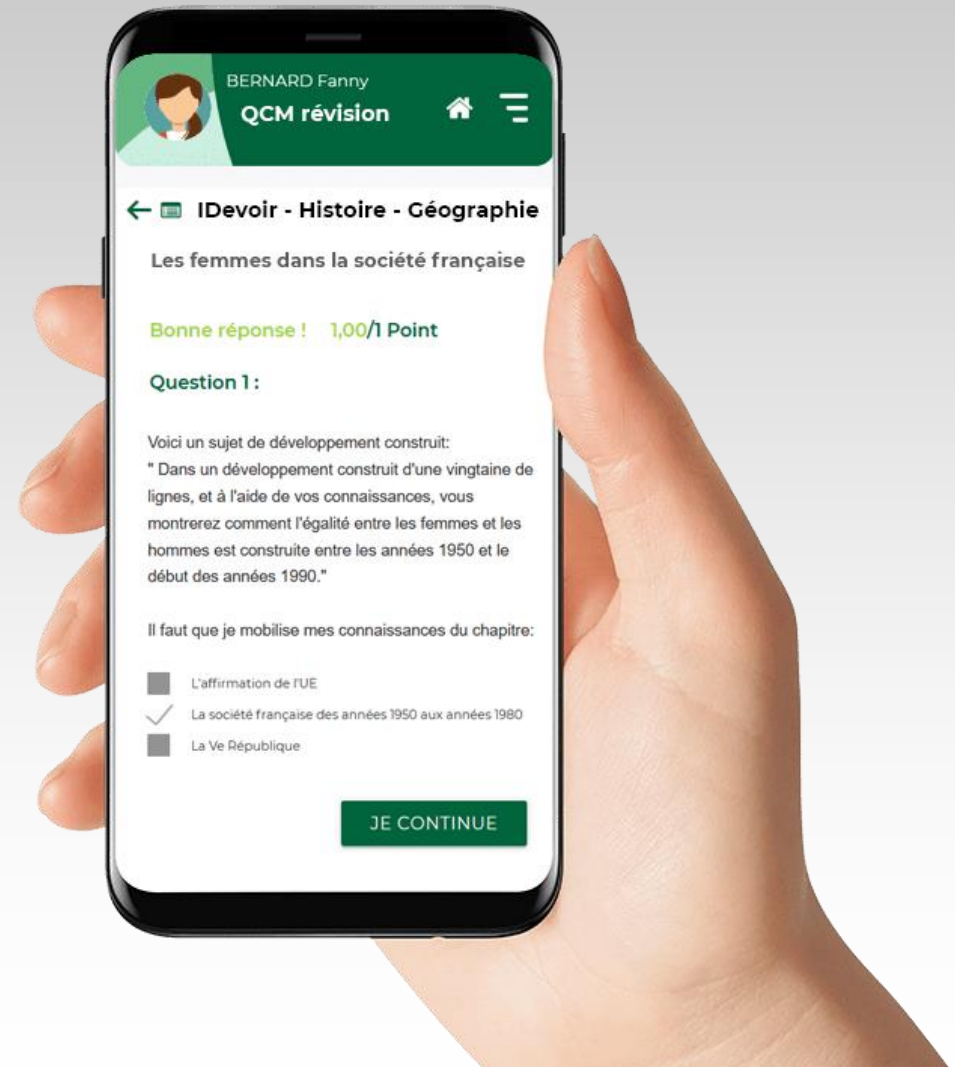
BERNARD Fanny
QCM révision

IDevoir - Histoire - Géographie

Les femmes dans la société française

Bonne réponse ! 1,00/1 Point

Question 1 :

Voici un sujet de développement construit:
" Dans un développement construit d'une vingtaine de lignes, et à l'aide de vos connaissances, vous montrerez comment l'égalité entre les femmes et les hommes est construite entre les années 1950 et le début des années 1990."

Il faut que je mobilise mes connaissances du chapitre:

L'affirmation de l'UE
La société française des années 1950 aux années 1980
La Ve République

JE CONTINUE